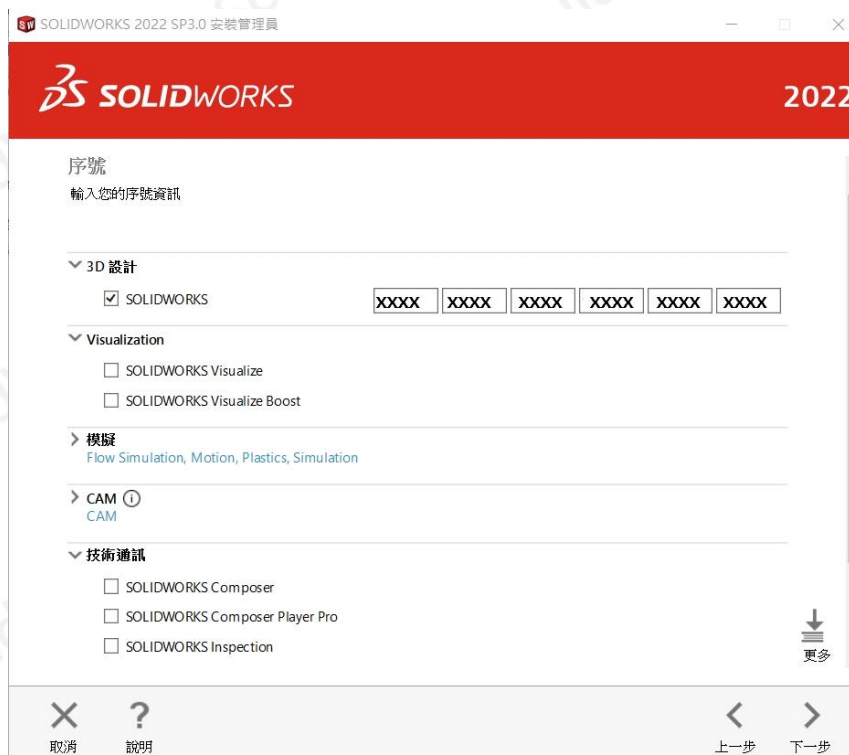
SOLIDWORKS 2022 SP3.0 安裝管理員

3S SOLIDWORKS

2022

序號

輸入您的序號資訊

3D 設計

SOLIDWORKS XXXX XXXX XXXX XXXX XXXX XXXX

Visualization

SOLIDWORKS Visualize

SOLIDWORKS Visualize Boost

模擬

Flow Simulation, Motion, Plastics, Simulation

CAM

CAM

技術通訊

SOLIDWORKS Composer

SOLIDWORKS Composer Player Pro

SOLIDWORKS Inspection

更多

取消

說明

上一步

下一步